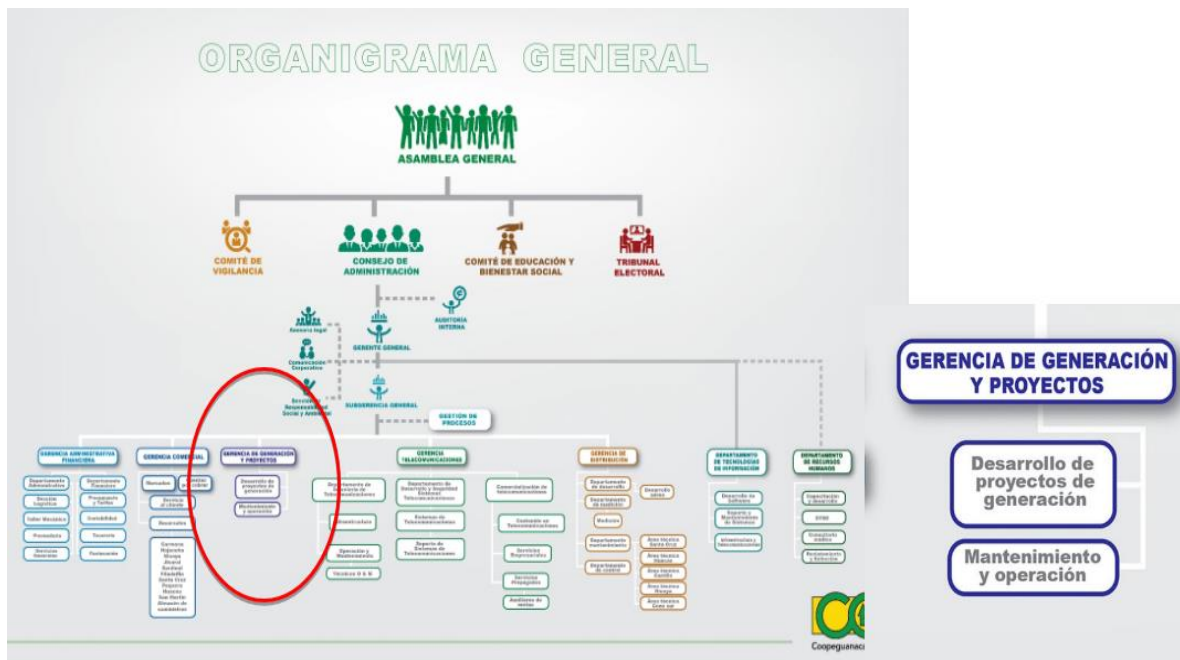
ORGANIGRAMA GENERAL

ASAMBLEA GENERAL

COMITÉ DE VIGILANCIA

CONSEJO DE ADMINISTRACIÓN

COMITÉ DE EDUCACIÓN Y BIENESTAR SOCIAL

TRIBUNAL ELECTORAL

Asesoría legal

AUDITORÍA INTERNA

GERENTE GENERAL

Comunicación Corporativa

Gestión de Responsabilidad Social y Ambiental

SUBGERENCIA GENERAL

GESTIÓN DE PROCESOS

GERENCIA ADMINISTRATIVA FINANCIERA

GERENCIA COMERCIAL

GERENCIA DE GENERACIÓN Y PROYECTOS

GERENCIA TELECOMUNICACIONES

GERENCIA DE DISTRIBUCIÓN

DEPARTAMENTO DE TECNOLOGÍAS DE INFORMACIÓN

DEPARTAMENTO DE RECURSOS HUMANOS

Departamento Administrativo

Departamento Financiero

Dirección Logística

Proveeduría y Tarifas

Taller Mecánico

Contabilidad

Proveeduría

Tesorería

Servicios Generales

Facturación

Mercadeo

Servicio al cliente

Desarrollo

Carmona
Nicoya
Hojancha
Jicaral
Santa Cruz
Filadelfia
Santa Cruz
Paquera
Nandayure
San Martín
Almacén de suministros

Desarrollo de proyectos de generación

Mantenimiento y operación

Departamento de Ingeniería de Telecomunicaciones

Planificación

Operación y Mantenimiento

Técnicos O & M

Departamento de Desarrollo y Seguridad Sistemas Telecomunicaciones

Sistemas de Telecomunicaciones

Soporte de Sistemas de Telecomunicaciones

Comercialización de telecomunicaciones

Contenido en telecomunicaciones

Servicios Empresariales

Servicios Residenciales

Auditores de ventas

Departamento de desarrollo

Departamento de medición

Medición

Departamento mantenimiento

Departamento de control

Desarrollo

Área técnica Santa Cruz

Área técnica Nicoya

Área técnica Carrillo

Área técnica Nicoya

Área técnica Zona sur

Desarrollo de Software

Soporte y Mantenimiento de Sistemas

Infraestructura y Telecomunicaciones

Capacitación y desarrollo

Salud ocupacional

Reclutamiento y Selección

GERENCIA DE GENERACIÓN Y PROYECTOS

Desarrollo de proyectos de generación

Mantenimiento y operación

Coopeguanacaste